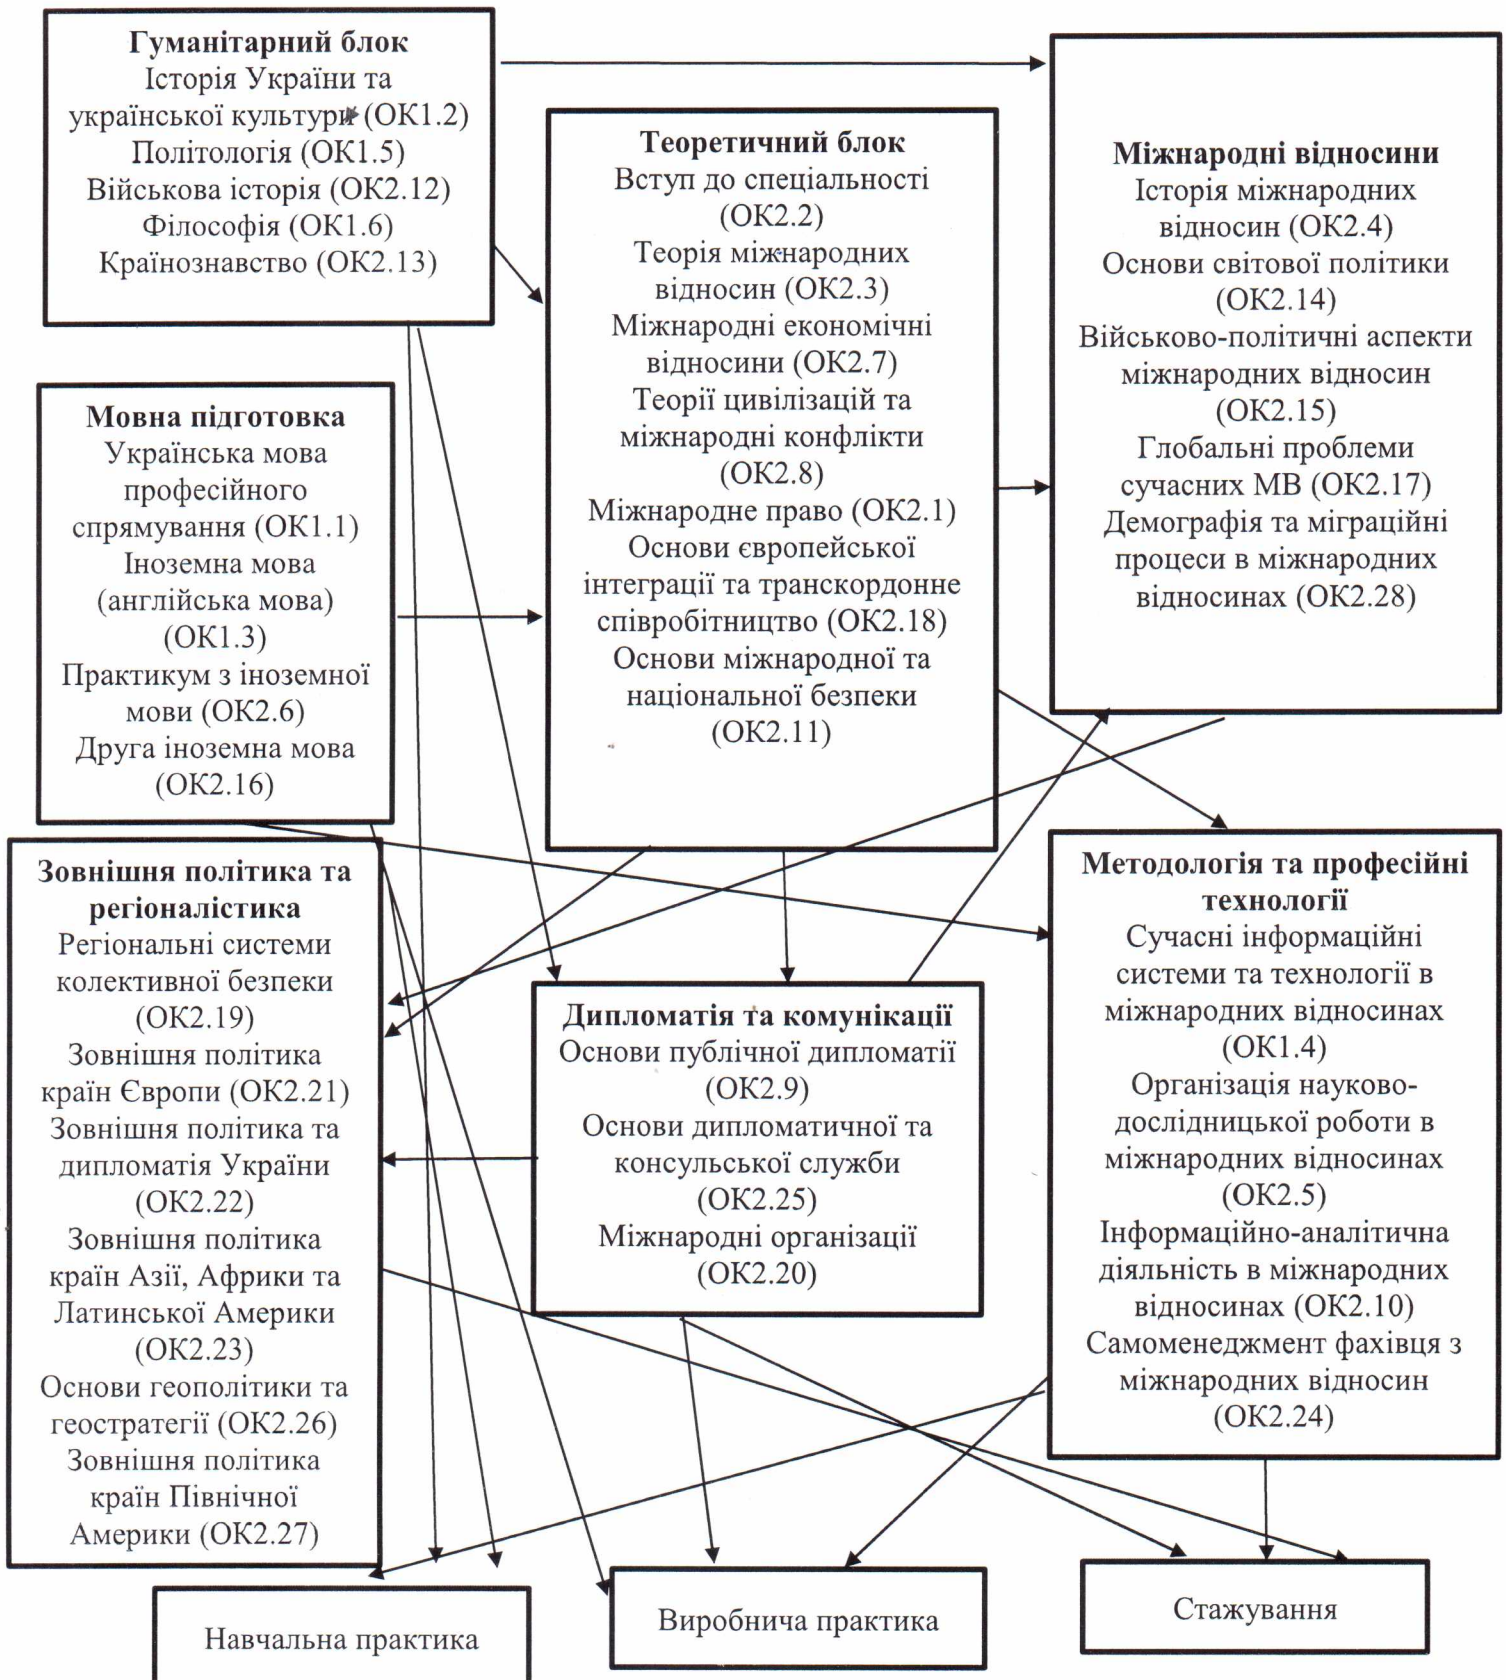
Гуманітарний блок
Історія України та української культури (ОК1.2)
Політологія (ОК1.5)
Військова історія (ОК2.12)
Філософія (ОК1.6)
Країнознавство (ОК2.13)

Теоретичний блок
Вступ до спеціальності (ОК2.2)
Теорія міжнародних відносин (ОК2.3)
Міжнародні економічні відносини (ОК2.7)
Теорії цивілізацій та міжнародні конфлікти (ОК2.8)
Міжнародне право (ОК2.1)
Основи європейської інтеграції та транскордонне співробітництво (ОК2.18)
Основи міжнародної та національної безпеки (ОК2.11)

Міжнародні відносини
Історія міжнародних відносин (ОК2.4)
Основи світової політики (ОК2.14)
Військово-політичні аспекти міжнародних відносин (ОК2.15)
Глобальні проблеми сучасних МВ (ОК2.17)
Демографія та міграційні процеси в міжнародних відносинах (ОК2.28)

Мовна підготовка
Українська мова професійного спрямування (ОК1.1)
Іноземна мова (англійська мова) (ОК1.3)
Практикум з іноземної мови (ОК2.6)
Друга іноземна мова (ОК2.16)

Зовнішня політика та регіоналістика
Регіональні системи колективної безпеки (ОК2.19)
Зовнішня політика країн Європи (ОК2.21)
Зовнішня політика та дипломатія України (ОК2.22)
Зовнішня політика країн Азії, Африки та Латинської Америки (ОК2.23)
Основи геополітики та геостратегії (ОК2.26)
Зовнішня політика країн Північної Америки (ОК2.27)

Дипломатія та комунікації
Основи публічної дипломатії (ОК2.9)
Основи дипломатичної та консульської служби (ОК2.25)
Міжнародні організації (ОК2.20)

Методологія та професійні технології
Сучасні інформаційні системи та технології в міжнародних відносинах (ОК1.4)
Організація науково-дослідницької роботи в міжнародних відносинах (ОК2.5)
Інформаційно-аналітична діяльність в міжнародних відносинах (ОК2.10)
Самоменеджмент фахівця з міжнародних відносин (ОК2.24)

Навчальна практика

Виробнича практика

Стажування